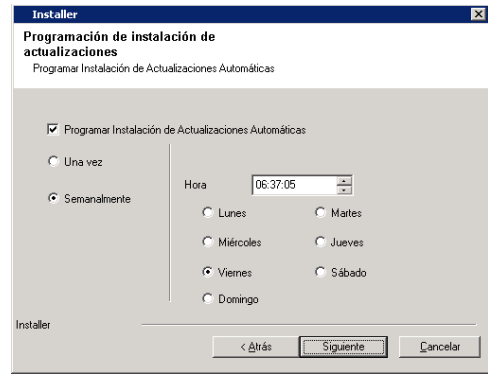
Installer

Programación de instalación de actualizaciones

Programar Instalación de Actualizaciones Automáticas

Programar Instalación de Actualizaciones Automáticas

Una vez

Semanalmente

Hora 06:37:05

Lunes

Martes

Miércoles

Jueves

Viernes

Sábado

Domingo

Installer

< Atrás

Siguiente

Cancelar